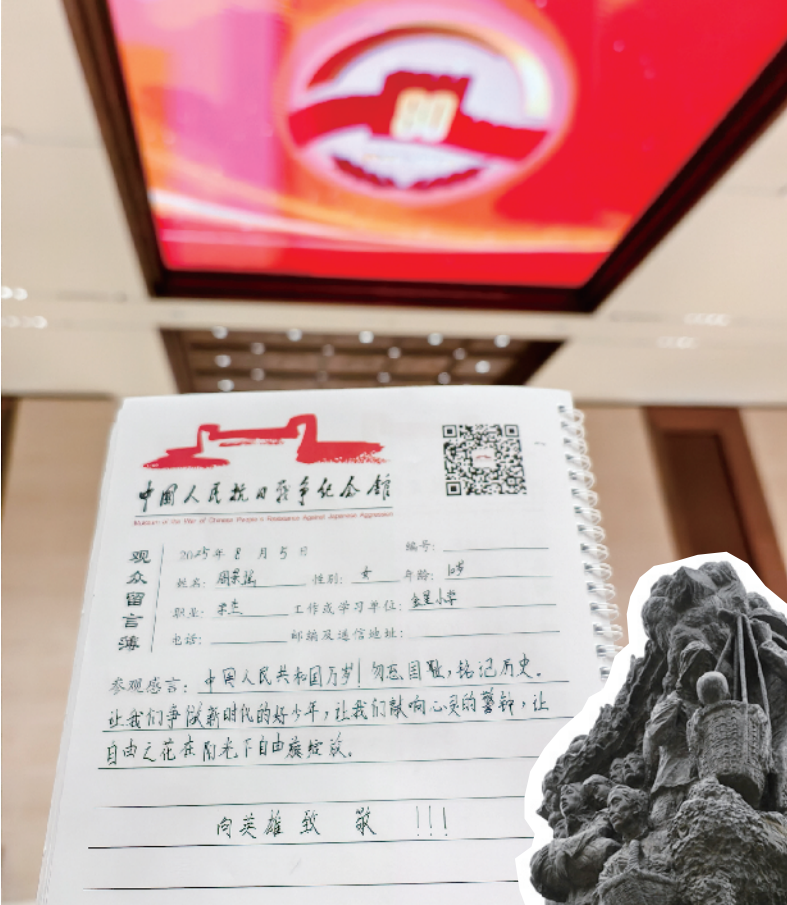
80

中国人民抗日战争纪念馆
Museum of the War of Chinese People's Resistance Against Japanese Aggression

观众留言簿

2025年 8 月 5 日　　编号:
姓名: 周某某　　性别: 女　　年龄: 10岁
职业: 学生　　工作或学习单位: 金星小学
电话:　　邮编及通信地址:

参观感言: 中国人民共和国万岁! 勿忘国耻，铭记历史。让我们争做新时代的好少年，让我们献响心灵的警钟，让自由之花在阳光下自由旋绽放。

向英雄致敬!!!